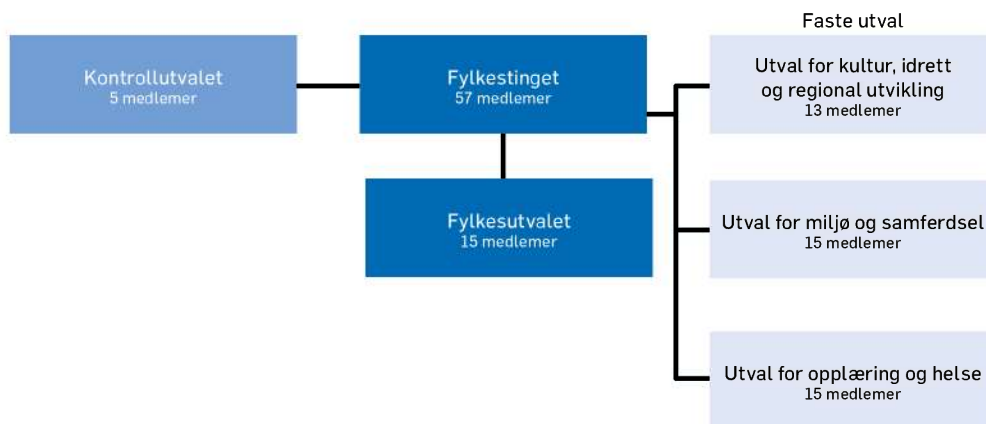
Kontrollutvalet
5 medlemer

Fylkestinget
57 medlemer

Fylkesutvalet
15 medlemer

Faste utval

Utval for kultur, idrett og regional utvikling
13 medlemer

Utval for miljø og samferdsel
15 medlemer

Utval for opplæring og helse
15 medlemer